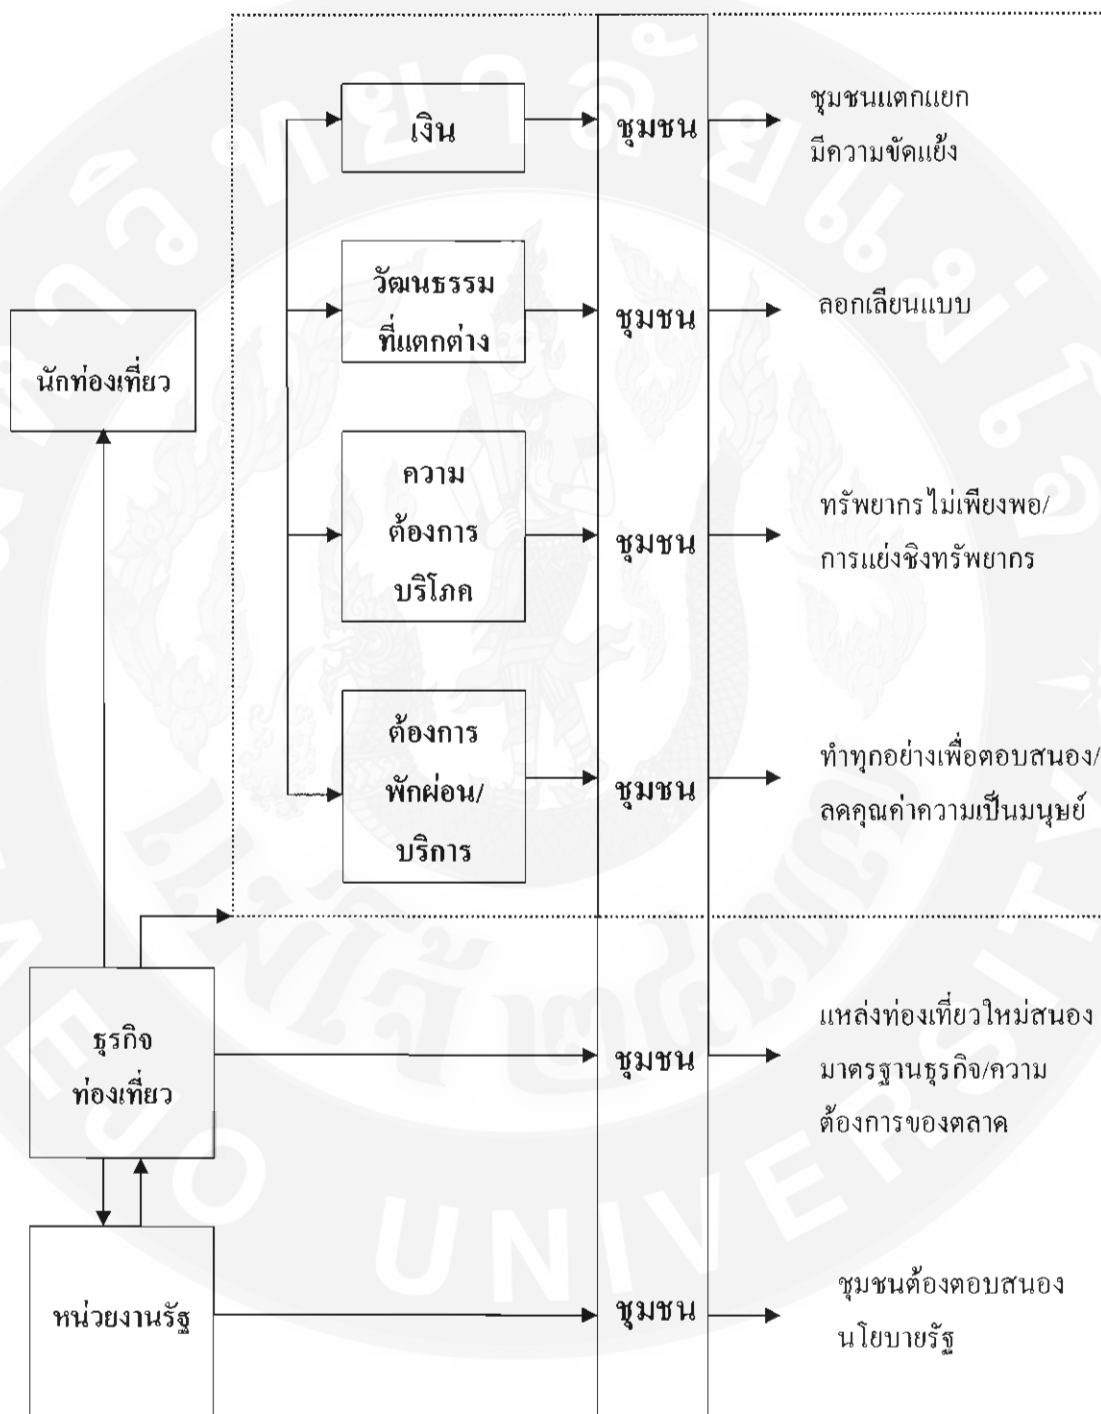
เงิน

ชุมชน

ชุมชนแตกแยก มีความขัดแย้ง

วัฒนธรรม ที่แตกต่าง

ชุมชน

ลอกเลียนแบบ

นักท่องเที่ยว

ความ ต้องการ บริโภค

ชุมชน

ทรัพยากรไม่เพียงพอ/ การแย่งชิงทรัพยากร

ต้องการ พักผ่อน/ บริการ

ชุมชน

ทำทุกอย่างเพื่อตอบสนอง/ ลดคุณค่าความเป็นมนุษย์

ธุรกิจ ท่องเที่ยว

ชุมชน

แหล่งท่องเที่ยวใหม่สนอง มาตรฐานธุรกิจ/ความ ต้องการของตลาด

หน่วยงานรัฐ

ชุมชน

ชุมชนต้องตอบสนอง นโยบายรัฐ